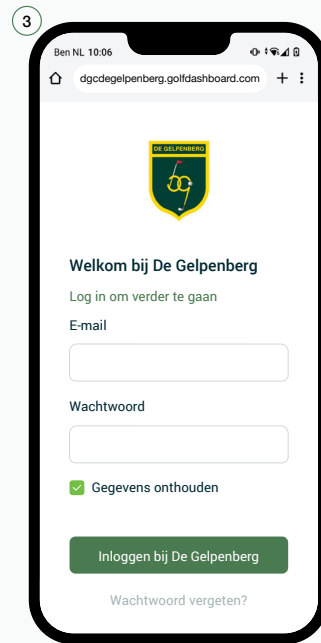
3

Ben NL 10:06

dgcdegelpenberg.golfdashboard.com

DE GELPENBERG

Welkom bij De Gelpenberg

Log in om verder te gaan

E-mail

Wachtwoord

Gegevens onthouden

Inloggen bij De Gelpenberg

Wachtwoord vergeten?